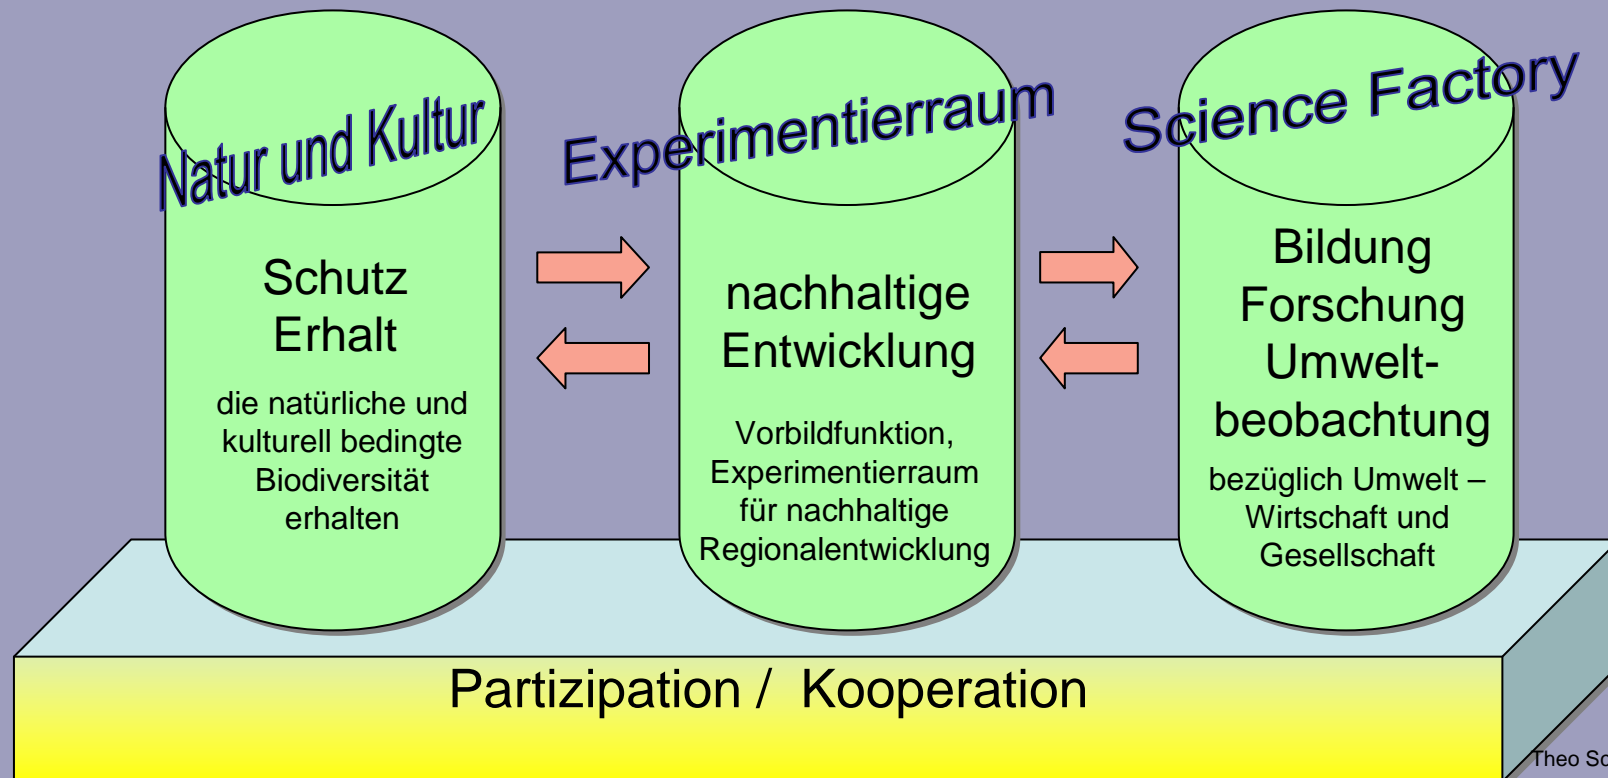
Natur und Kultur

Schutz
Erhalt

die natürliche und kulturell bedingte Biodiversität erhalten

Experimentierraum

nachhaltige
Entwicklung

Vorbildfunktion, Experimentierraum für nachhaltige Regionalentwicklung

Science Factory

Bildung
Forschung
Umwelt-
beobachtung

bezüglich Umwelt – Wirtschaft und Gesellschaft

Partizipation / Kooperation

Theo Sc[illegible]